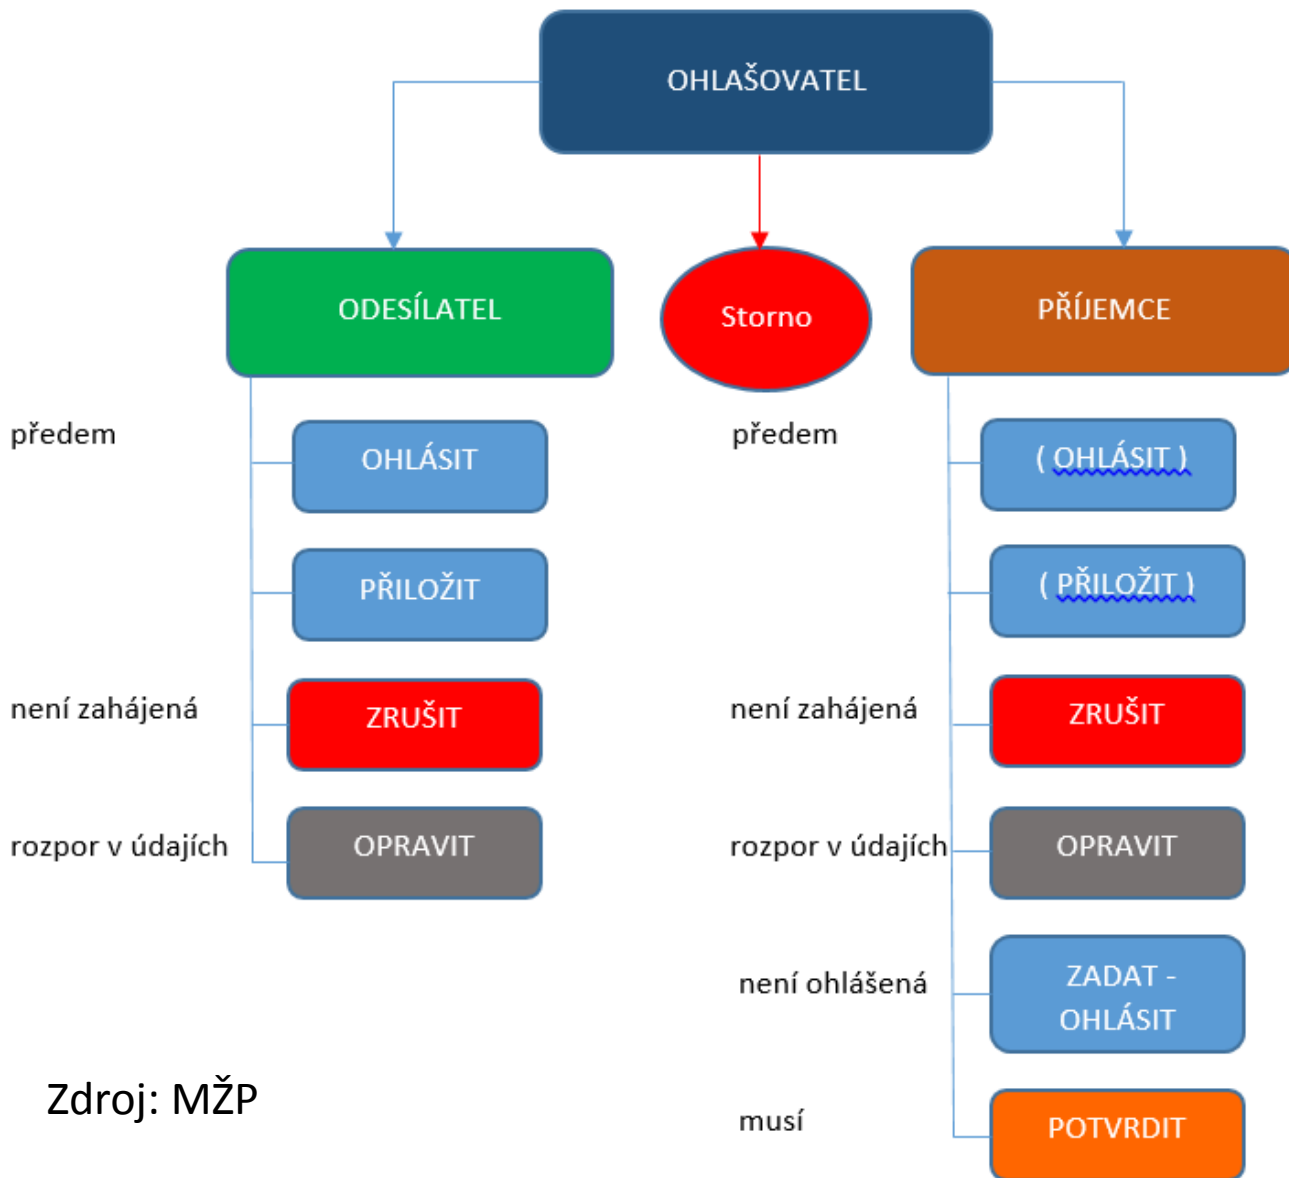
OHLAŠOVATEL

ODESÍLATEL

Storno

PŘÍJEMCE

předem

OHLÁSIT

PŘILOŽIT

není zahájená

ZRUŠIT

rozpor v údajích

OPRAVIT

předem

( OHLÁSIT )

( PŘILOŽIT )

není zahájená

ZRUŠIT

rozpor v údajích

OPRAVIT

není ohlášená

ZADAT - OHLÁSIT

musí

POTVRDIT

Zdroj: MŽP